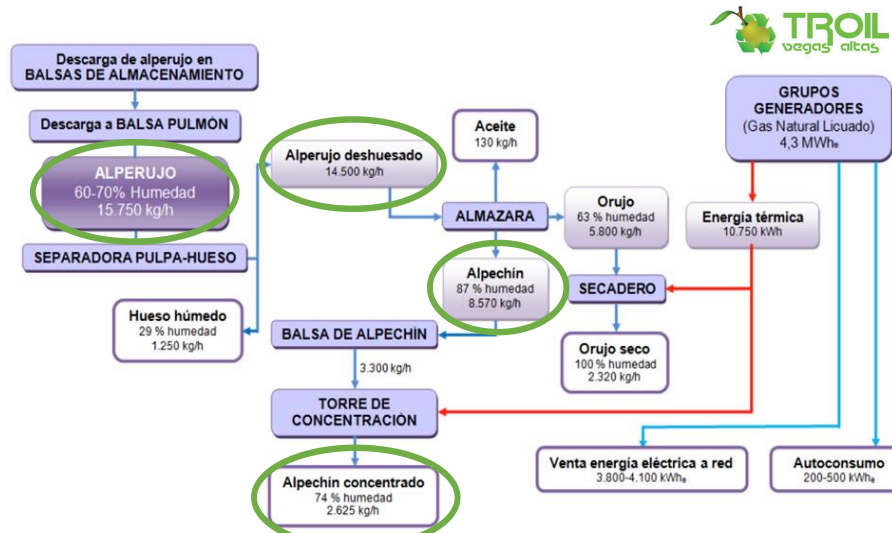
TROIL vegas altas

Descarga de alperujo en BALSAS DE ALMACENAMIENTO

Descarga a BALSA PULMÓN

ALPERUJO
60-70% Humedad
15.750 kg/h

SEPARADORA PULPA-HUESO

Hueso húmedo
29 % humedad
1.250 kg/h

Alperujo deshuesado
14.500 kg/h

Aceite
130 kg/h

ALMAZARA

Alpechín
87 % humedad
8.570 kg/h

BALSA DE ALPECHÍN

3.300 kg/h

TORRE DE CONCENTRACIÓN

Alpechín concentrado
74 % humedad
2.625 kg/h

Orujo
63 % humedad
5.800 kg/h

SECADERO

Orujo seco
100 % humedad
2.320 kg/h

GRUPOS GENERADORES
(Gas Natural Licuado)
4,3 MWhₑ

Energía térmica
10.750 kWh

Venta energía eléctrica a red
3.800-4.100 kWhₑ

Autoconsumo
200-500 kWhₑ